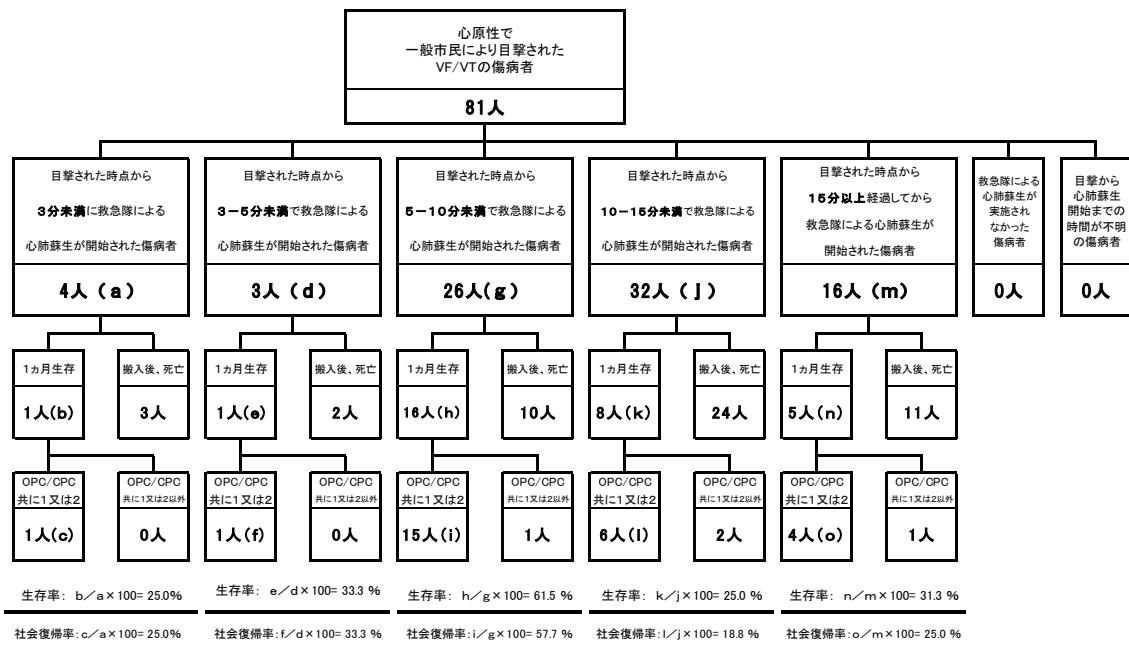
心原性で
一般市民により目撃された
VF/VTの傷病者

81人

目撃された時点から
3分未満に救急隊による
心肺蘇生が開始された傷病者

4人（a）

1ヵ月生存
1人(b)

搬入後、死亡
3人

OPC/CPC
共に1又は2
1人(c)

OPC/CPC
共に1又は2以外
0人

目撃された時点から
3－5分未満で救急隊による
心肺蘇生が開始された傷病者

3人（d）

1ヵ月生存
1人(e)

搬入後、死亡
2人

OPC/CPC
共に1又は2
1人(f)

OPC/CPC
共に1又は2以外
0人

目撃された時点から
5－10分未満で救急隊による
心肺蘇生が開始された傷病者

26人(g)

1ヵ月生存
16人(h)

搬入後、死亡
10人

OPC/CPC
共に1又は2
15人(i)

OPC/CPC
共に1又は2以外
1人

目撃された時点から
10－15分未満で救急隊による
心肺蘇生が開始された傷病者

32人（j）

1ヵ月生存
8人(k)

搬入後、死亡
24人

OPC/CPC
共に1又は2
6人(l)

OPC/CPC
共に1又は2以外
2人

目撃された時点から
15分以上経過してから
救急隊による心肺蘇生が
開始された傷病者

16人（m）

1ヵ月生存
5人(n)

搬入後、死亡
11人

OPC/CPC
共に1又は2
4人(o)

OPC/CPC
共に1又は2以外
1人

救急隊による
心肺蘇生が
実施され
なかった
傷病者

0人

目撃から
心肺蘇生
開始までの
時間が不明
の傷病者

0人

生存率：b／a×100= 25.0%
社会復帰率：c／a×100= 25.0%

生存率：e／d×100= 33.3 %
社会復帰率：f／d×100= 33.3 %

生存率：h／g×100= 61.5 %
社会復帰率：i／g×100= 57.7 %

生存率：k／j×100= 25.0 %
社会復帰率：l／j×100= 18.8 %

生存率：n／m×100= 31.3 %
社会復帰率：o／m×100= 25.0 %